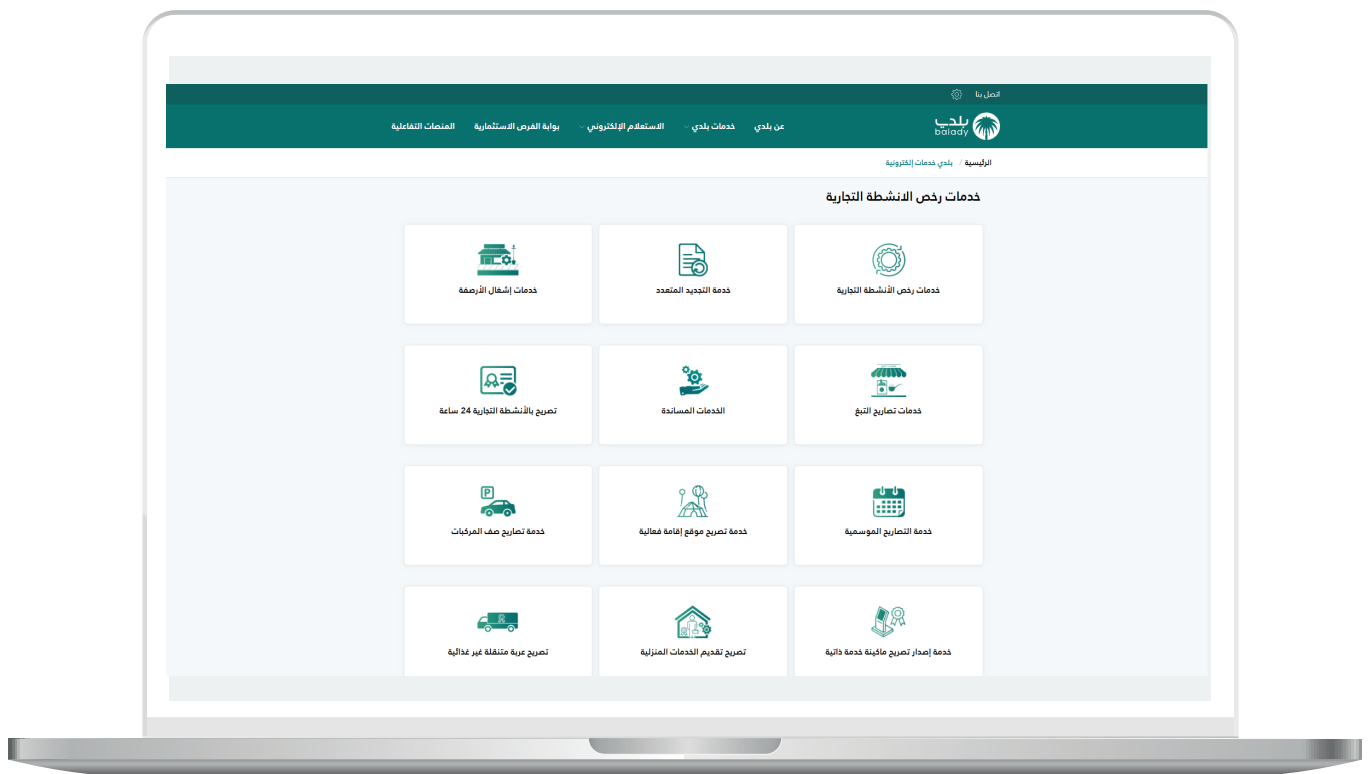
اتصل بنا

بلدي
balady

عن بلدي
خدمات بلدي
الاستعلام الإلكتروني
بوابة الفرص الاستثمارية
المنصات التفاعلية

الرئيسية / بلدي خدمات إلكترونية

خدمات رخص الانشطة التجارية

خدمات رخص الأنشطة التجارية
خدمة التجديد المتعدد
خدمات إشغال الأرصفة

خدمات تصاريح التبغ
الخدمات المساندة
تصريح بالأنشطة التجارية 24 ساعة

خدمة التصاريح الموسمية
خدمة تصريح موقع إقامة فعالية
خدمة تصاريح صف المركبات

خدمة إصدار تصريح ماكينة خدمة ذاتية
تصريح تقديم الخدمات المنزلية
تصريح عربة متنقلة غير غذائية